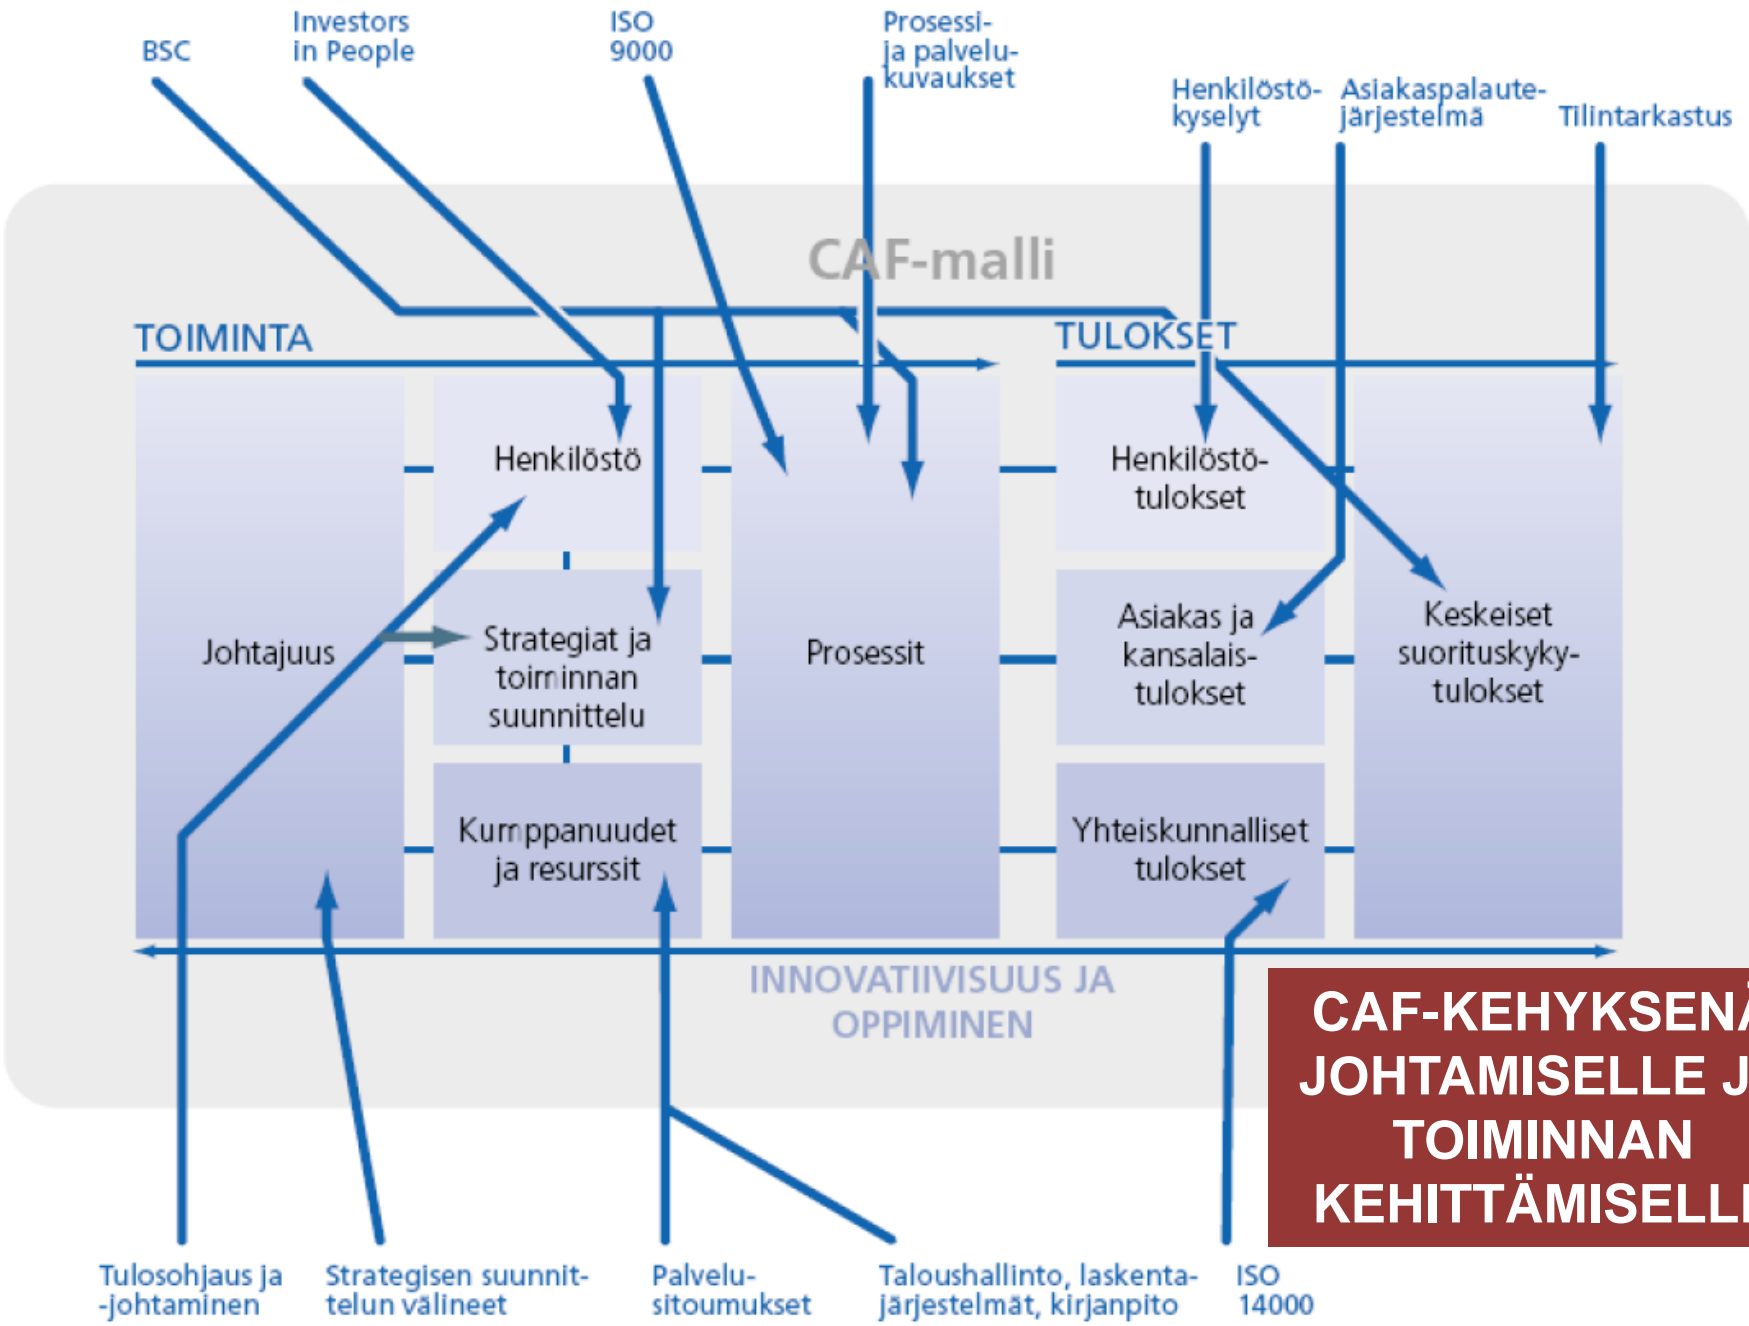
BSC

Investors in People

ISO 9000

Prosessi- ja palvelukuvaukset

Henkilöstökyselyt

Asiakaspalautejärjestelmä

Tilintarkastus

CAF-malli

TOIMINTA

TULOKSET

Henkilöstö

Johtajuus

Strategiat ja toiminnan suunnittelu

Kumppanuudet ja resurssit

Prosessit

Henkilöstötulokset

Asiakas ja kansalaistulokset

Yhteiskunnalliset tulokset

Keskeiset suorituskykytulokset

INNOVATIIVISUUS JA OPPIMINEN

CAF-KEHYKSENÄ JOHTAMISELLE JA TOIMINNAN KEHITTÄMISELLE

Tulosohjaus ja -johtaminen

Strategisen suunnittelun välineet

Palvelusitoumukset

Taloushallinto, laskentajärjestelmät, kirjanpito

ISO 14000